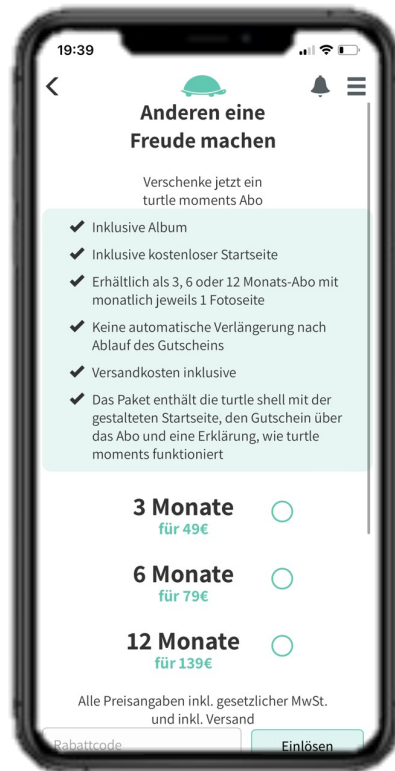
19:39

<

Anderen eine Freude machen

Verschenke jetzt ein turtle moments Abo

✔ Inklusive Album
✔ Inklusive kostenloser Startseite
✔ Erhältlich als 3, 6 oder 12 Monats-Abo mit monatlich jeweils 1 Fotoseite
✔ Keine automatische Verlängerung nach Ablauf des Gutscheins
✔ Versandkosten inklusive
✔ Das Paket enthält die turtle shell mit der gestalteten Startseite, den Gutschein über das Abo und eine Erklärung, wie turtle moments funktioniert

3 Monate
für 49€

6 Monate
für 79€

12 Monate
für 139€

Alle Preisangaben inkl. gesetzlicher MwSt. und inkl. Versand

Rabattcode

Einlösen